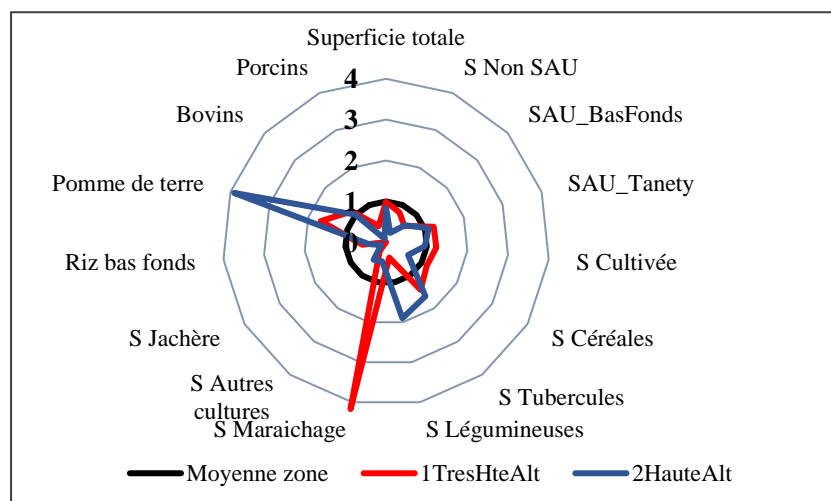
Superficie totale
S Non SAU
SAU_BasFonds
SAU_Tanety
S Cultivée
S Céréales
S Tubercules
S Légumineuses
S Maraichage
S Autres cultures
S Jachère
Riz bas fonds
Pomme de terre
Bovins
Porcins
4
3
2
1
0
Moyenne zone
1TresHteAlt
2HauteAlt